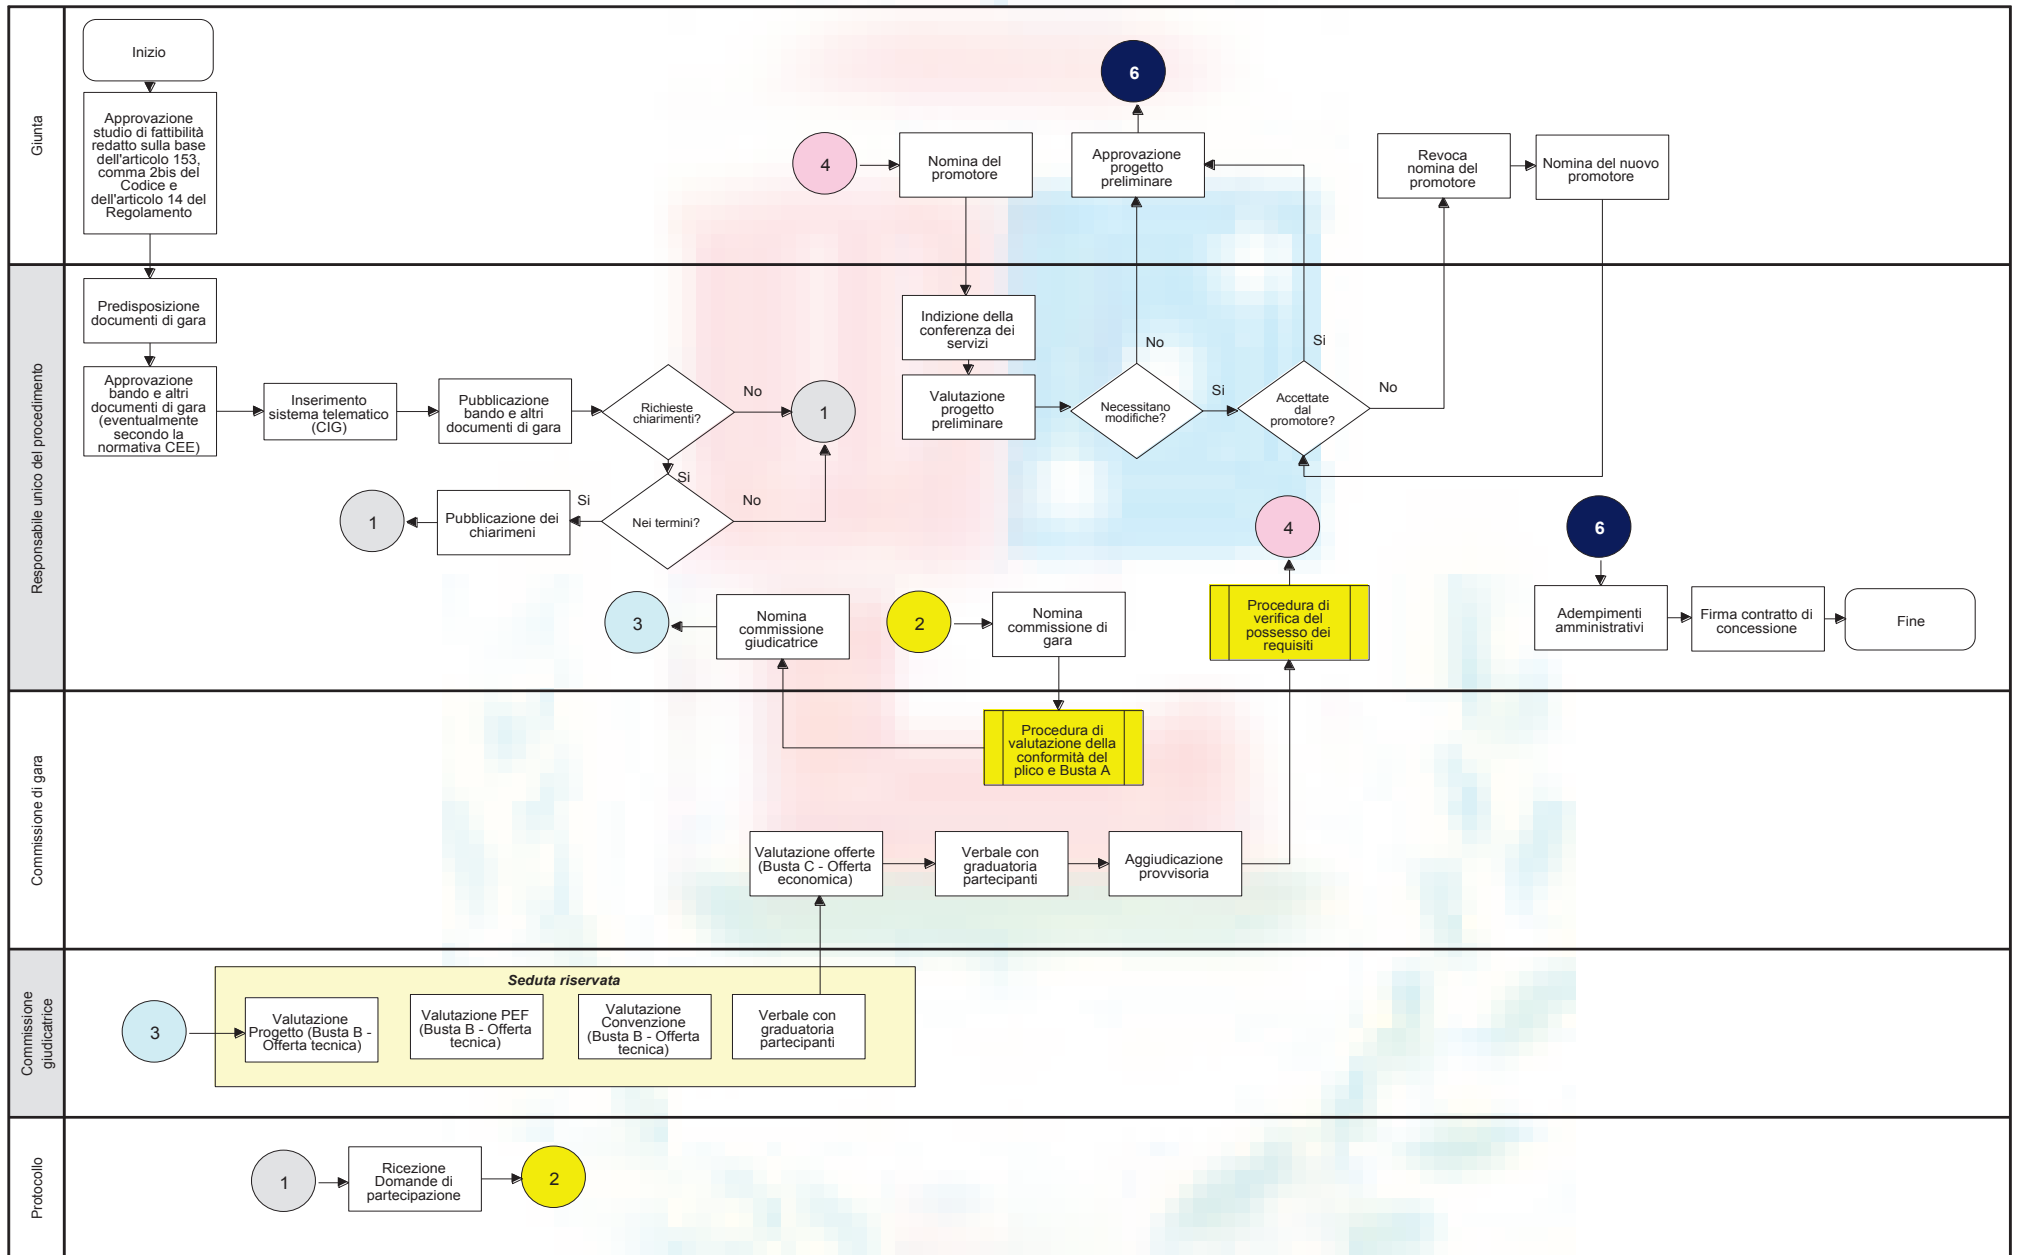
Giunta

Inizio

Approvazione studio di fattibilità redatto sulla base dell'articolo 153, comma 2bis del Codice e dell'articolo 14 del Regolamento

6

4

Nomina del promotore

Approvazione progetto preliminare

Revoca nomina del promotore

Nomina del nuovo promotore

Responsabile unico del procedimento

Predisposizione documenti di gara

Approvazione bando e altri documenti di gara (eventualmente secondo la normativa CEE)

Inserimento sistema telematico (CIG)

Pubblicazione bando e altri documenti di gara

Richieste chiarimenti?

No

1

Si

Nei termini?

No

Si

Pubblicazione dei chiarimenti

1

Indizione della conferenza dei servizi

Valutazione progetto preliminare

No

Necessitano modifiche?

Si

Si

Accettate dal promotore?

No

4

6

3

Nomina commissione giudicatrice

2

Nomina commissione di gara

Procedura di verifica del possesso dei requisiti

Adempimenti amministrativi

Firma contratto di concessione

Fine

Commissione di gara

Procedura di valutazione della conformità del plico e Busta A

Valutazione offerte (Busta C - Offerta economica)

Verbale con graduatoria partecipanti

Aggiudicazione provvisoria

Commissione giudicatrice

Seduta riservata

3

Valutazione Progetto (Busta B - Offerta tecnica)

Valutazione PEF (Busta B - Offerta tecnica)

Valutazione Convenzione (Busta B - Offerta tecnica)

Verbale con graduatoria partecipanti

Protocollo

1

Ricezione Domande di partecipazione

2